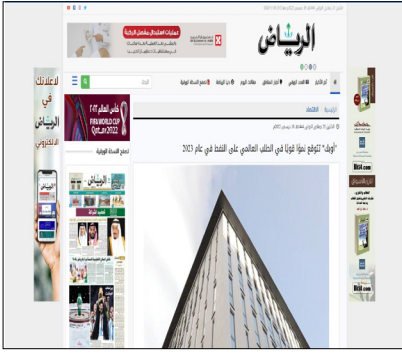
الرياض

عروض الاستقلال بمفضل البركة

الرئيسية | الاقتصاد

"أوبك" تتوقع نمواً قوياً في الطلب العالمي على النفط في عام 2023

كأس العالم ٢٠٢٢
FIFA WORLD CUP Qatar2022

لإعلانك في الرياض الإلكتروني

تصفح النسخة الورقية

الرياض